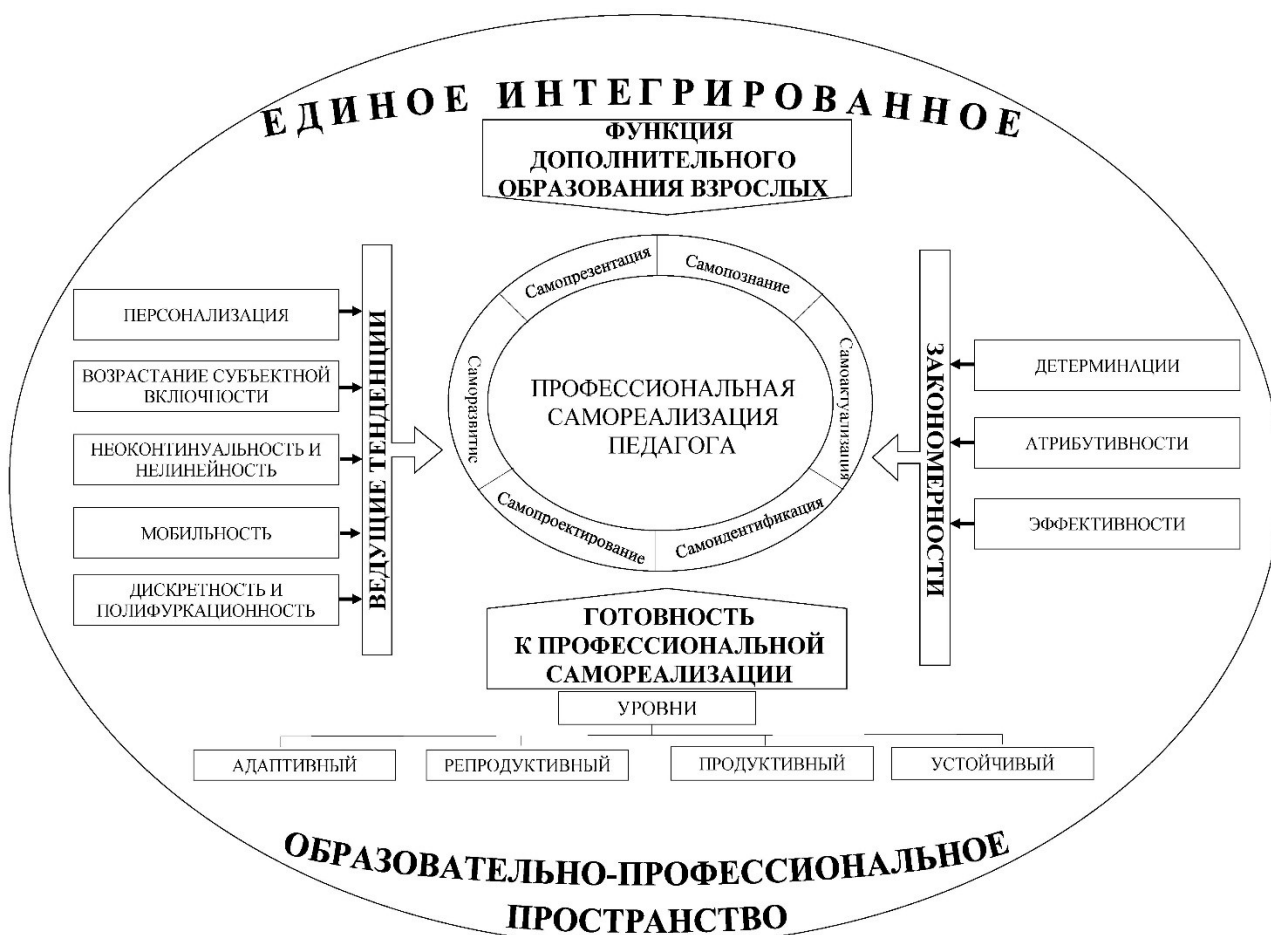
ЕДИНОЕ ИНТЕГРИРОВАННОЕ

ФУНКЦИЯ ДОПОЛНИТЕЛЬНОГО ОБРАЗОВАНИЯ ВЗРОСЛЫХ

ПЕРСОНАЛИЗАЦИЯ

ВОЗРАСТАНИЕ СУБЪЕКТНОЙ ВКЛЮЧНОСТИ

НЕОКОНТИНУАЛЬНОСТЬ И НЕЛИНЕЙНОСТЬ

МОБИЛЬНОСТЬ

ДИСКРЕТНОСТЬ И ПОЛИФУРКАЦИОННОСТЬ

ВЕДУЩИЕ ТЕНДЕНЦИИ

Самопрезентация

Самопознание

Самоактуализация

Самоидентификация

Самопроектирование

Саморазвитие

ПРОФЕССИОНАЛЬНАЯ САМОРЕАЛИЗАЦИЯ ПЕДАГОГА

ЗАКОНОМЕРНОСТИ

ДЕТЕРМИНАЦИИ

АТРИБУТИВНОСТИ

ЭФФЕКТИВНОСТИ

ГОТОВНОСТЬ К ПРОФЕССИОНАЛЬНОЙ САМОРЕАЛИЗАЦИИ

УРОВНИ

АДАПТИВНЫЙ

РЕПРОДУКТИВНЫЙ

ПРОДУКТИВНЫЙ

УСТОЙЧИВЫЙ

ОБРАЗОВАТЕЛЬНО-ПРОФЕССИОНАЛЬНОЕ ПРОСТРАНСТВО